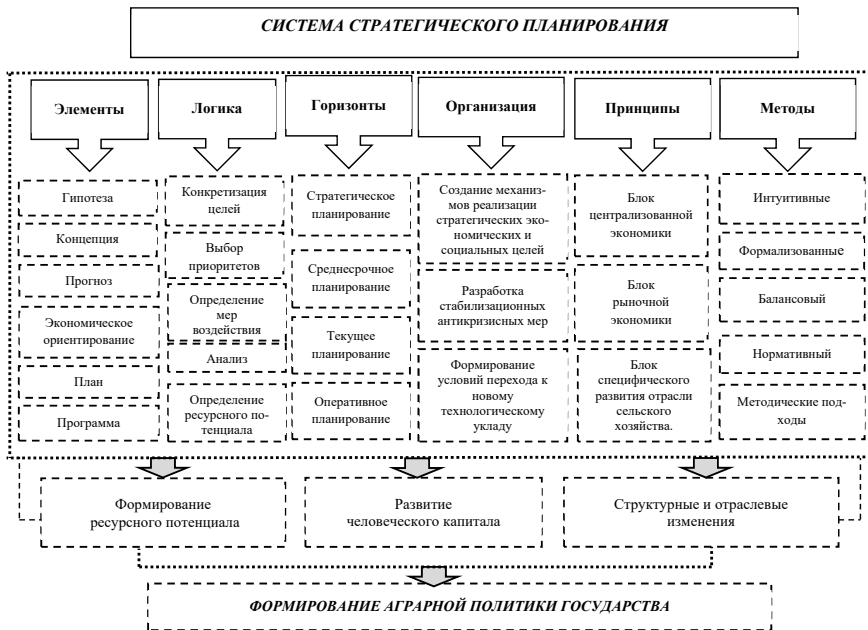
СИСТЕМА СТРАТЕГИЧЕСКОГО ПЛАНИРОВАНИЯ

Элементы

Гипотеза

Концепция

Прогноз

Экономическое ориентирование

План

Программа

Логика

Конкретизация целей

Выбор приоритетов

Определение мер воздействия

Анализ

Определение ресурсного потенциала

Горизонты

Стратегическое планирование

Среднесрочное планирование

Текущее планирование

Оперативное планирование

Организация

Создание механизмов реализации стратегических экономических и социальных целей

Разработка стабилизационных антикризисных мер

Формирование условий перехода к новому технологическому укладу

Принципы

Блок централизованной экономики

Блок рыночной экономики

Блок специфического развития отрасли сельского хозяйства.

Методы

Интуитивные

Формализованные

Балансовый

Нормативный

Методические подходы

Формирование ресурсного потенциала

Развитие человеческого капитала

Структурные и отраслевые изменения

ФОРМИРОВАНИЕ АГРАРНОЙ ПОЛИТИКИ ГОСУДАРСТВА